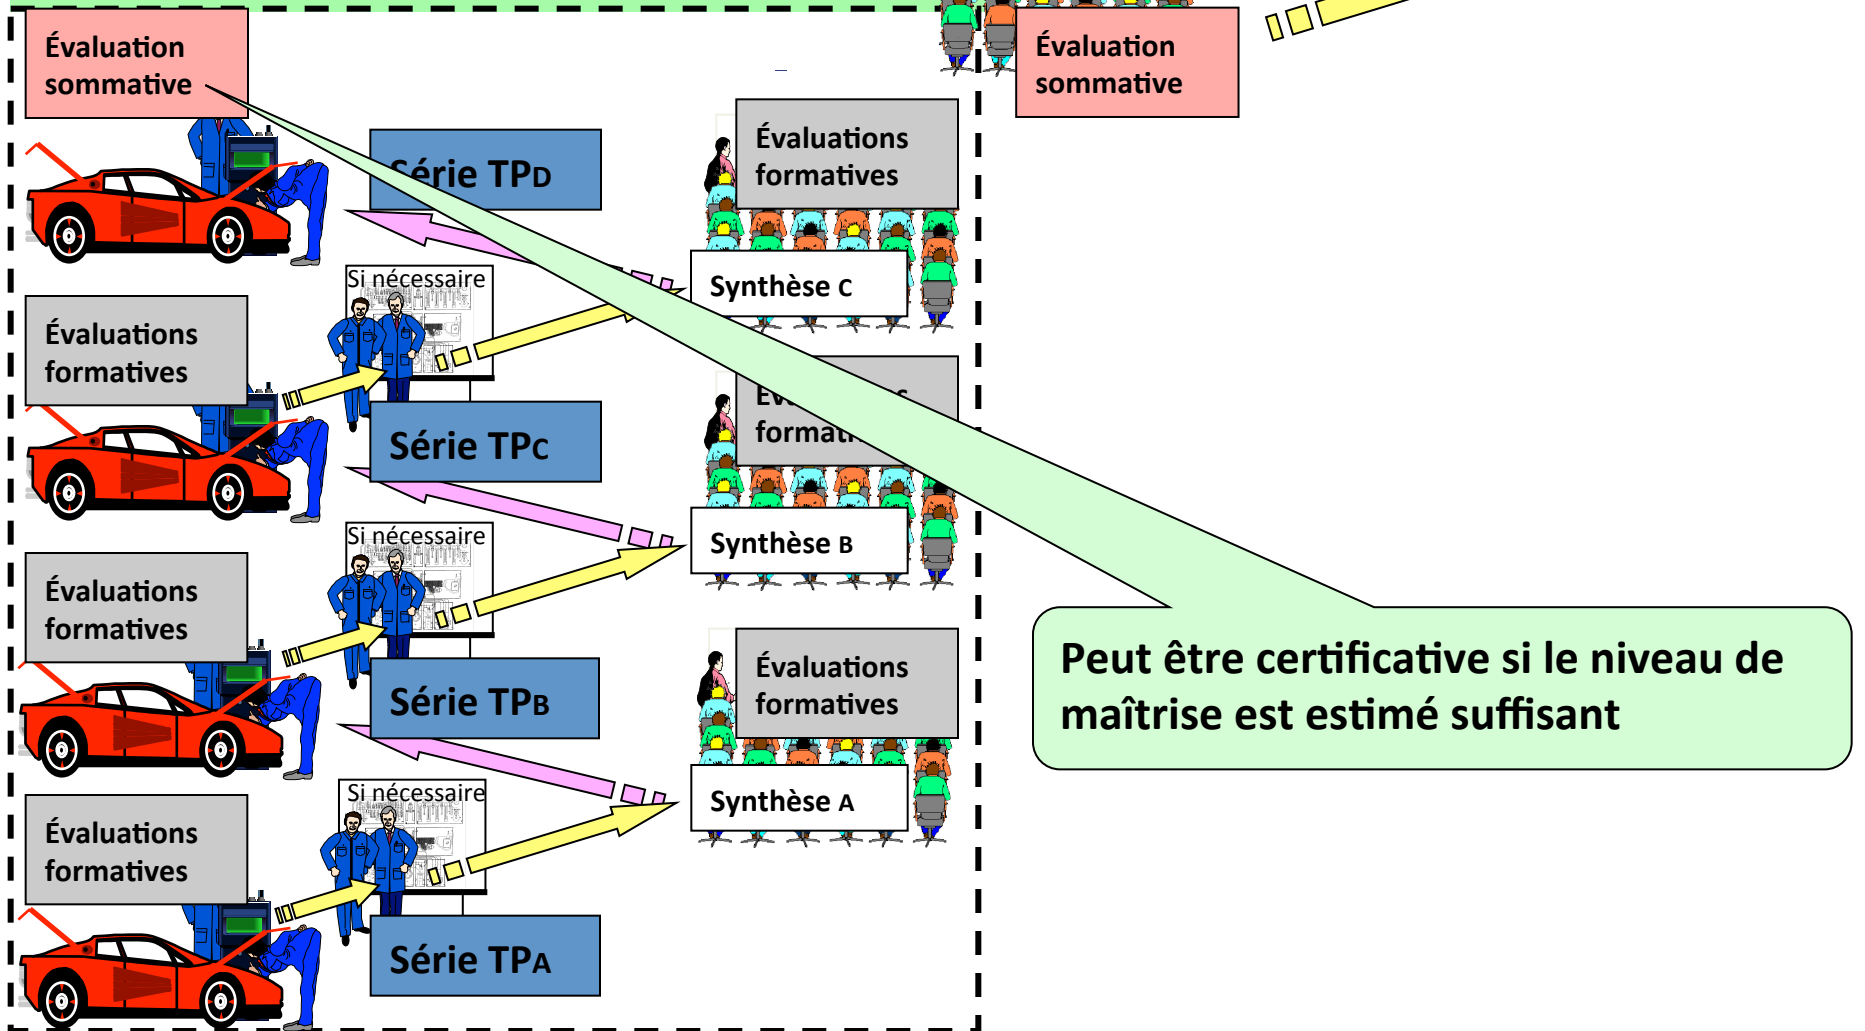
Évaluation sommative

Évaluation sommative

Série TPD

Évaluations formatives

Synthèse C

Si nécessaire

Évaluations formatives

Série TPC

Év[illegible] format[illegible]

Synthèse B

Si nécessaire

Évaluations formatives

Peut être certificative si le niveau de maîtrise est estimé suffisant

Évaluations formatives

Série TPB

Synthèse A

Si nécessaire

Évaluations formatives

Série TPA